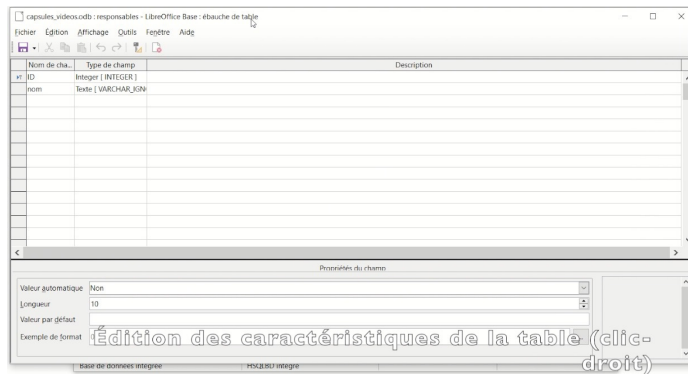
capsules_videos.odb : responsables - LibreOffice Base : ébauche de table

Fichier Édition Affichage Outils Fenêtre Aide

| Nom de cha... | Type de champ | Description |
|---|---|---|
| ID | Integer [ INTEGER ] | |
| nom | Texte [ VARCHAR_IGN | |

Propriétés du champ

Valeur automatique Non

Longueur 10

Valeur par défaut

Exemple de format

Édition des caractéristiques de la table (clic-droit)

Base de données intégrée HSQLDB intégré